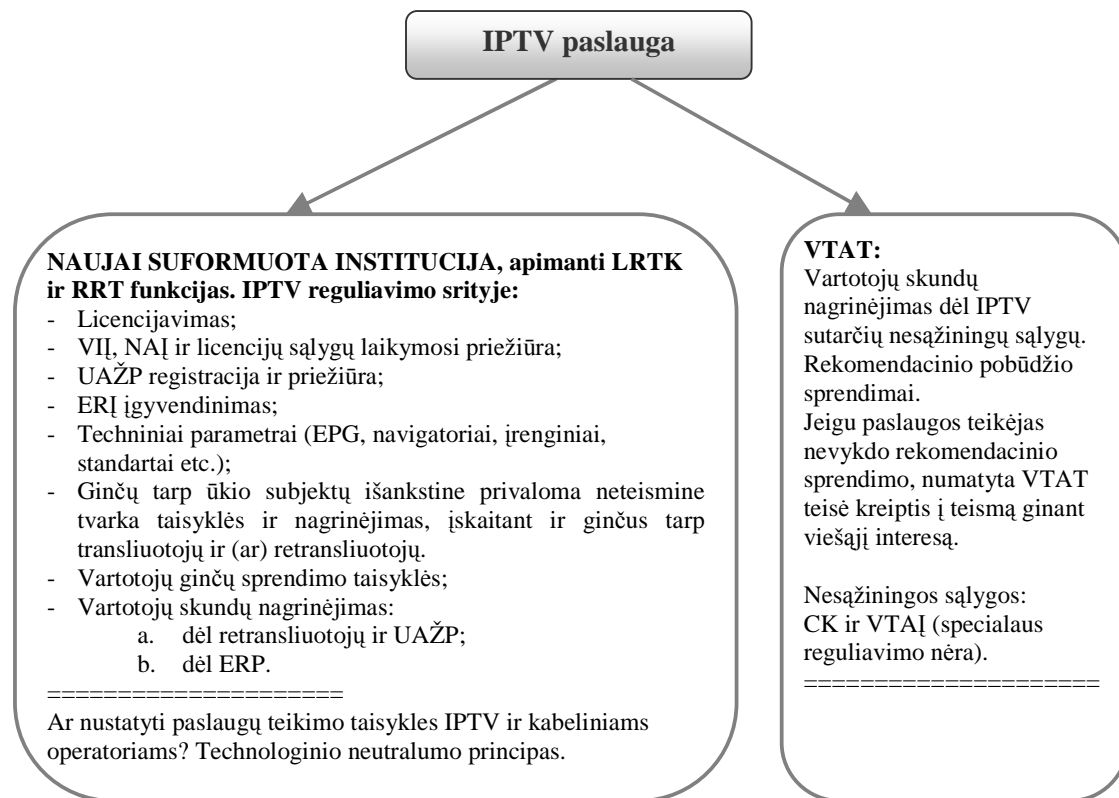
IPTV paslauga

NAUJAI SUFORMUOTA INSTITUCIJA, apimanti LRTK ir RRT funkcijas. IPTV reguliavimo srityje:
- Licencijavimas;
- VIĮ, NAĮ ir licencijų sąlygų laikymosi priežiūra;
- UAŽP registracija ir priežiūra;
- ERĮ įgyvendinimas;
- Techniniai parametrai (EPG, navigatoriai, įrenginiai, standartai etc.);
- Ginčų tarp ūkio subjektų išankstine privaloma neteismine tvarka taisyklės ir nagrinėjimas, įskaitant ir ginčus tarp transliuotojų ir (ar) retransliuotojų.
- Vartotojų ginčų sprendimo taisyklės;
- Vartotojų skundų nagrinėjimas:
a. dėl retransliuotojų ir UAŽP;
b. dėl ERP.
=====================
Ar nustatyti paslaugų teikimo taisykles IPTV ir kabeliniams operatoriams? Technologinio neutralumo principas.

VTAT:
Vartotojų skundų nagrinėjimas dėl IPTV sutarčių nesąžiningų sąlygų. Rekomendacinio pobūdžio sprendimai.
Jeigu paslaugos teikėjas nevykdo rekomendacinio sprendimo, numatyta VTAT teisė kreiptis į teismą ginant viešąjį interesą.

Nesąžiningos sąlygos: CK ir VTAĮ (specialaus reguliavimo nėra).
=====================